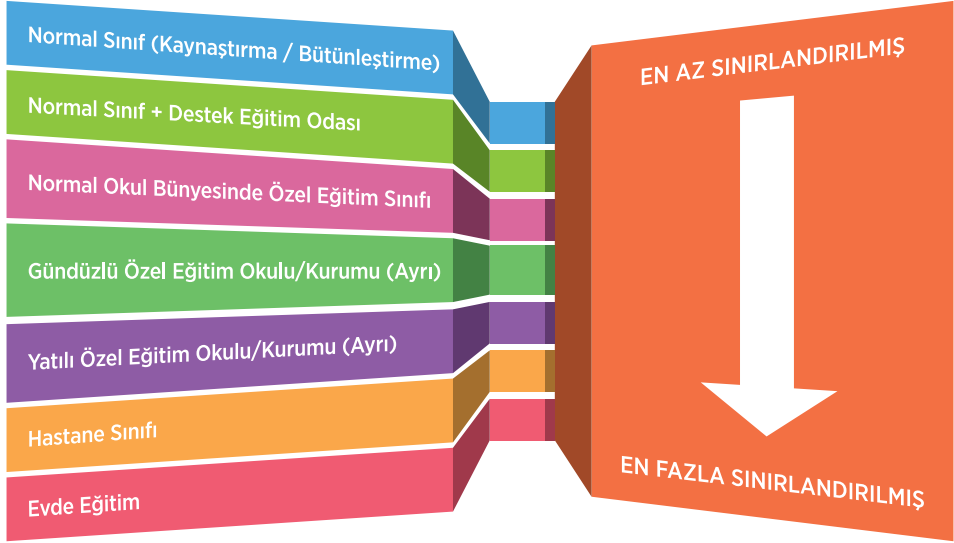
Normal Sınıf (Kaynaştırma / Bütünleştirme)

Normal Sınıf + Destek Eğitim Odası

Normal Okul Bünyesinde Özel Eğitim Sınıfı

Gündüzlü Özel Eğitim Okulu/Kurumu (Ayrı)

Yatılı Özel Eğitim Okulu/Kurumu (Ayrı)

Hastane Sınıfı

Evde Eğitim

EN AZ SINIRLANDIRILMIŞ

EN FAZLA SINIRLANDIRILMIŞ